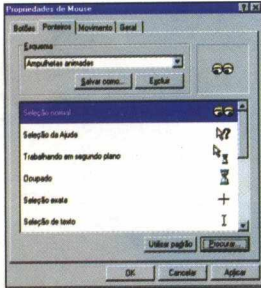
Propriedades de Mouse

Botões | Ponteiros | Movimento | Geral

Esquema
Ampulhetas animadas
Salvar como... | Excluir

Seleção normal
Seleção da Ajuda
Trabalhando em segundo plano
Ocupado
Seleção exata
Seleção de texto

Utilizar padrão | Procurar...

OK | Cancelar | Aplicar